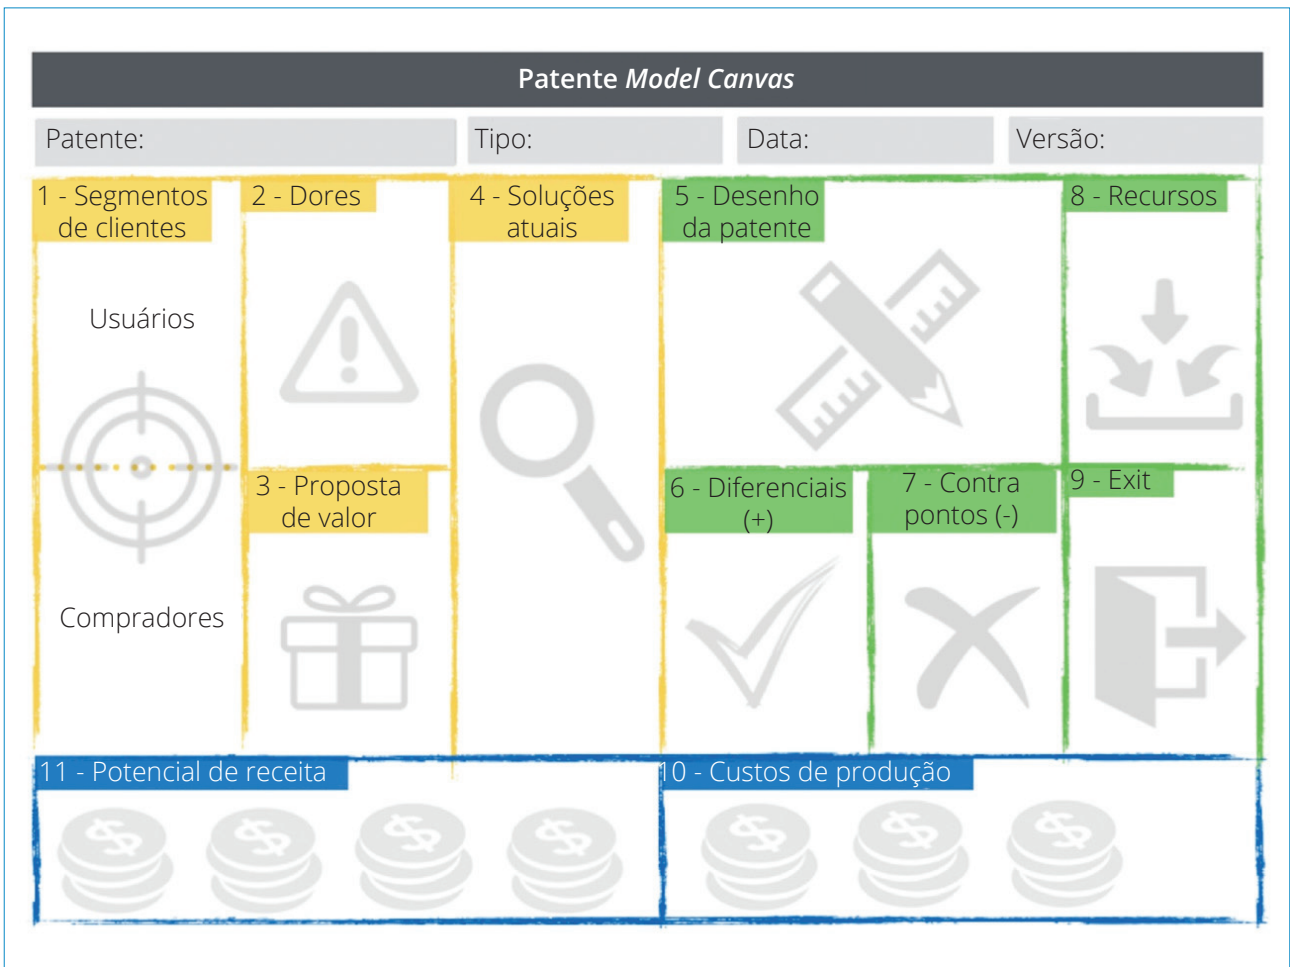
Patente *Model Canvas*

Patente: | Tipo: | Data: | Versão:

1 - Segmentos de clientes

Usuários

Compradores

2 - Dores

3 - Proposta de valor

4 - Soluções atuais

5 - Desenho da patente

6 - Diferenciais (+)

7 - Contra pontos (-)

8 - Recursos

9 - Exit

11 - Potencial de receita

10 - Custos de produção